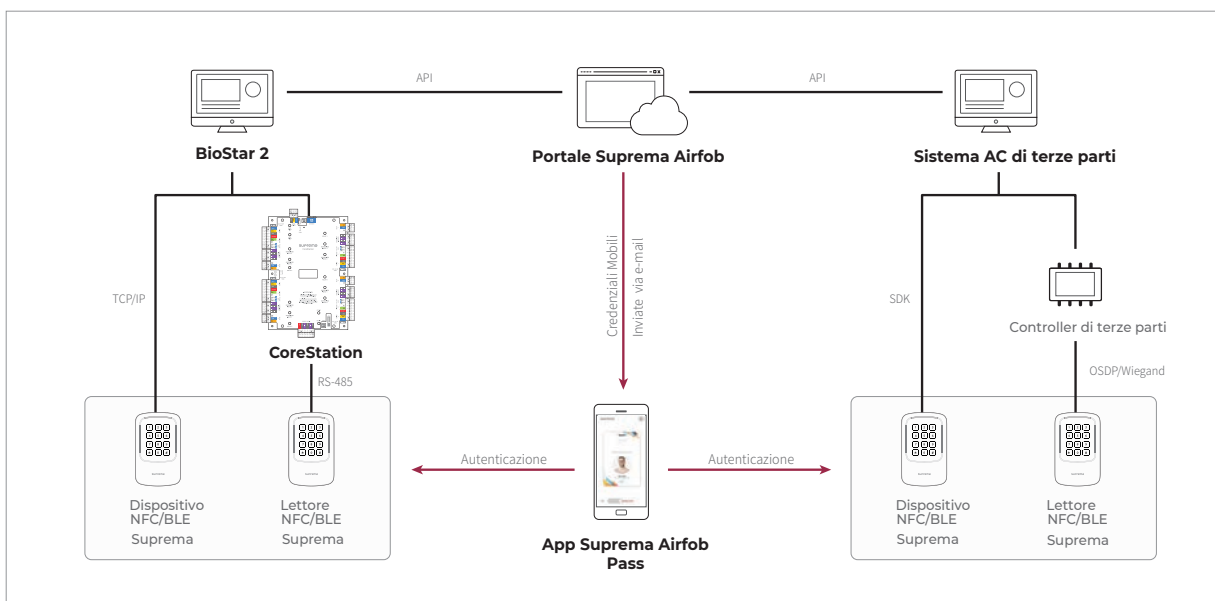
API

API

BioStar 2

Portale Suprema Airfob

Sistema AC di terze parti

TCP/IP

CoreStation

RS-485

Credenziali Mobili
Inviate via e-mail

SDK

Controller di terze parti

OSDP/Wiegand

Dispositivo NFC/BLE Suprema

Lettore NFC/BLE Suprema

Autenticazione

Autenticazione

Dispositivo NFC/BLE Suprema

Lettore NFC/BLE Suprema

App Suprema Airfob Pass